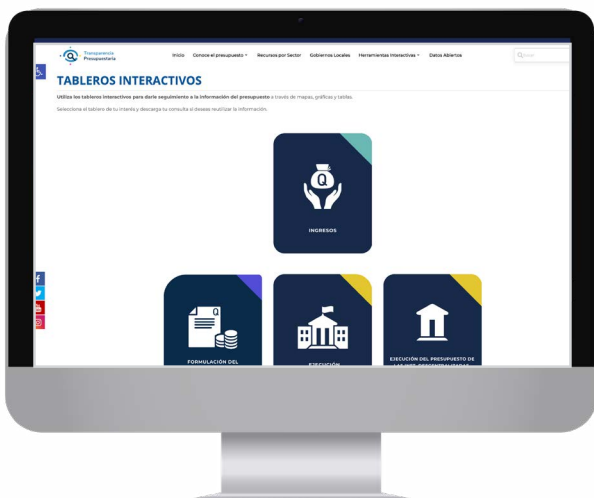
Transparencia Presupuestaria

Inicio Conoce el presupuesto Recursos por Sector Gobiernos Locales Herramientas Interactivas Datos Abiertos

Q Buscar

TABLEROS INTERACTIVOS

Utiliza los tableros interactivos para darle seguimiento a la información del presupuesto a través de mapas, gráficas y tablas.

Selecciona el tablero de tu interés y descarga tu consulta si deseas reutilizar la información.

Q

INGRESOS

FORMULACIÓN DEL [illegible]

EJECUCIÓN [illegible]

EJECUCIÓN DEL PRESUPUESTO DE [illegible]